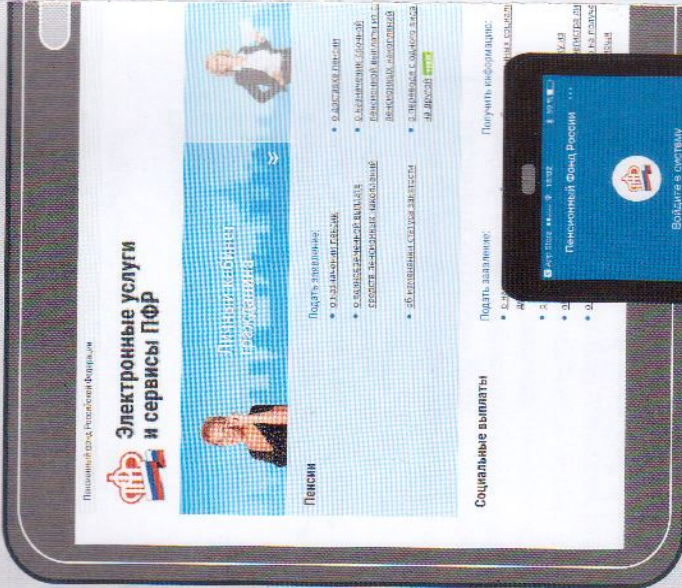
Пенсионный фонд Российской Федерации

Электронные услуги и сервисы ПФР

Личный кабинет гражданина

Пенсии

Подать заявление:

о назначении пенсии

о распоряжении средствами пенсионных накоплений

об изменении статуса занятости

о доставке пенсии

о назначении срочной пенсионной выплаты из средств пенсионных накоплений

о переводе с одного вида на другой

Социальные выплаты

Подать заявление:

Получить информацию:

Пенсионный Фонд России

Войдите в систему